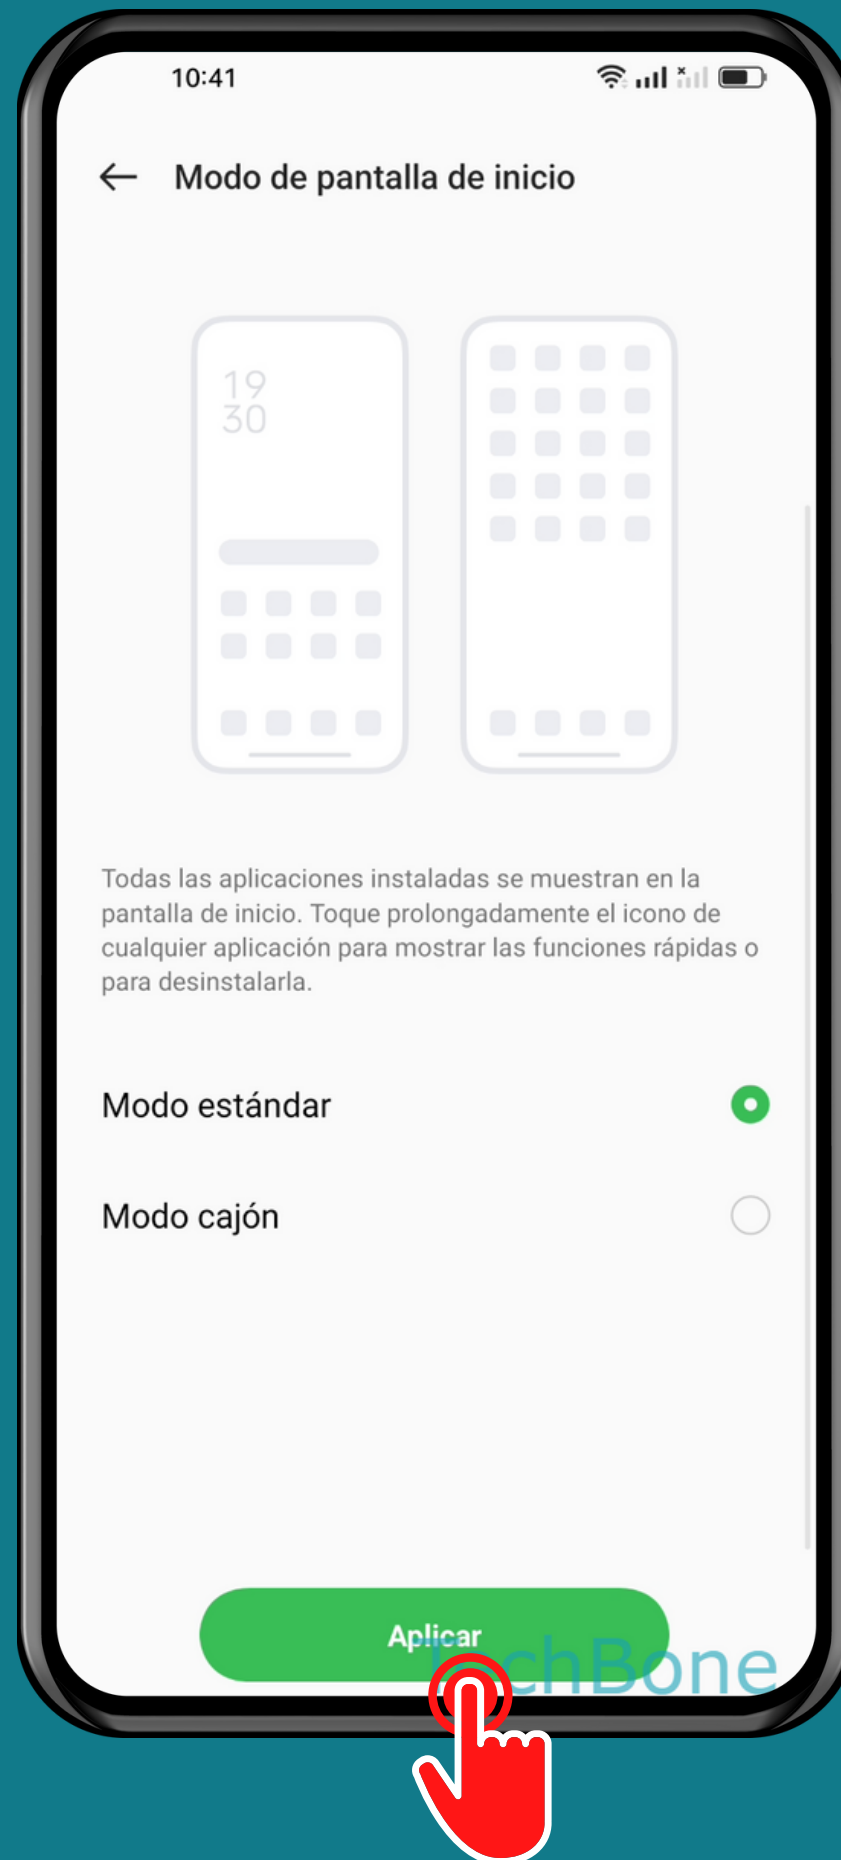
10:41

Modo de pantalla de inicio

19
30

Todas las aplicaciones instaladas se muestran en la pantalla de inicio. Toque prolongadamente el icono de cualquier aplicación para mostrar las funciones rápidas o para desinstalarla.

Modo estándar

Modo cajón

Aplicar

TechBone